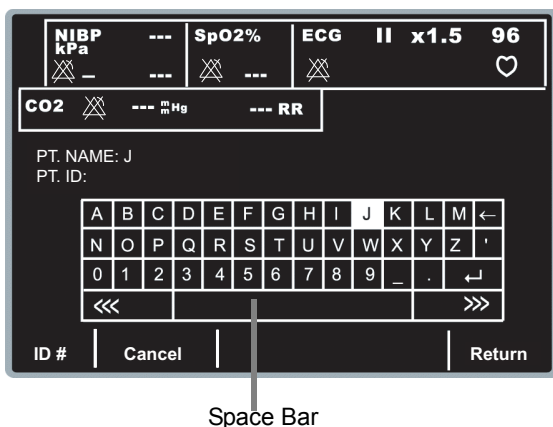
NIBP kPa --- SpO2% ECG II x1.5 96

--- ---

CO2 --- mmHg --- RR

PT. NAME: J
PT. ID:

| A | B | C | D | E | F | G | H | I | J | K | L | M | ← |
|---|---|---|---|---|---|---|---|---|---|---|---|---|---|
| N | O | P | Q | R | S | T | U | V | W | X | Y | Z | ' |
| 0 | 1 | 2 | 3 | 4 | 5 | 6 | 7 | 8 | 9 | _ | . | ↵ | |
| ⋘ | | | | | | | | | | | | ⋙ | |

ID # Cancel Return

Space Bar